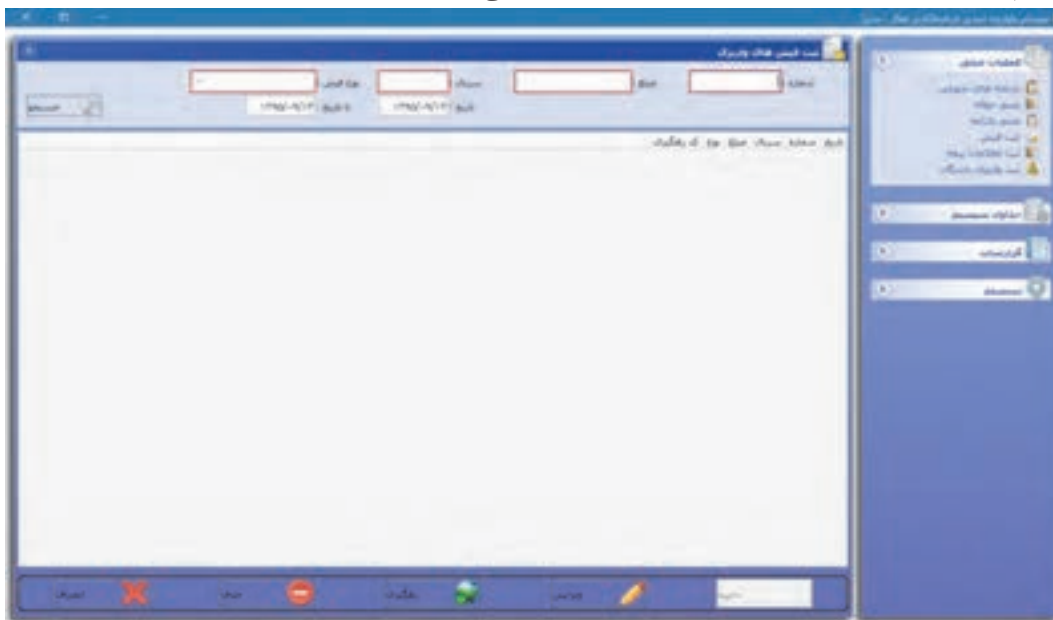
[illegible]

ثبت فیش های واریزی

شماره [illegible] مبلغ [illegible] سریال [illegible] نوع فیش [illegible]

تاریخ ۱۳۹۵/۰۹/۱۲ تا تاریخ ۱۳۹۵/۰۹/۱۳ جستجو

تاریخ شماره سریال مبلغ نوع کد رهگیری

عملیات اصلی
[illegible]
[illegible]
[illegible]
ثبت فیش
ثبت اطلاعات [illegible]
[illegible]

اطلاعات سیستم
گزارشات
تنظیمات

انصراف حذف بازگشت ویرایش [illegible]